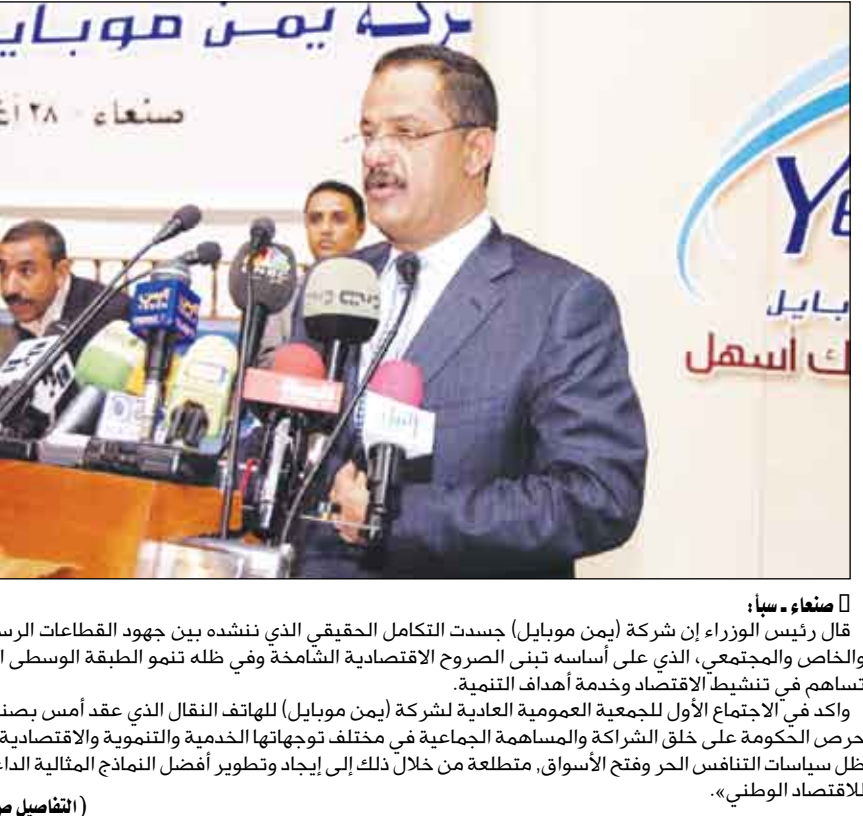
ركة يمن موباي
صنعاء - ٢٨
Ye
بايل
ك اسهل

صنعاء ـ سبأ:
قال رئيس الوزراء إن شركة (يمن موبايل) جسدت التكامل الحقيقي الذي ننشده بين جهود القطاعات الرس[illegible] والخاص والمجتمعي، الذي على أساسه تبنى الصروح الاقتصادية الشامخة وفي ظله تنمو الطبقة الوسطى ا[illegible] تساهم في تنشيط الاقتصاد وخدمة أهداف التنمية.

واكد في الاجتماع الأول للجمعية العمومية العادية لشركة (يمن موبايل) للهاتف النقال الذي عقد أمس بصنع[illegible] حرص الحكومة على خلق الشراكة والمساهمة الجماعية في مختلف توجهاتها الخدمية والتنموية والاقتصادية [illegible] ظل سياسات التنافس الحر وفتح الأسواق, متطلعة من خلال ذلك إلى إيجاد وتطوير أفضل النماذج المثالية الدا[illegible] للاقتصاد الوطني».

( التفاصيل ص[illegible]